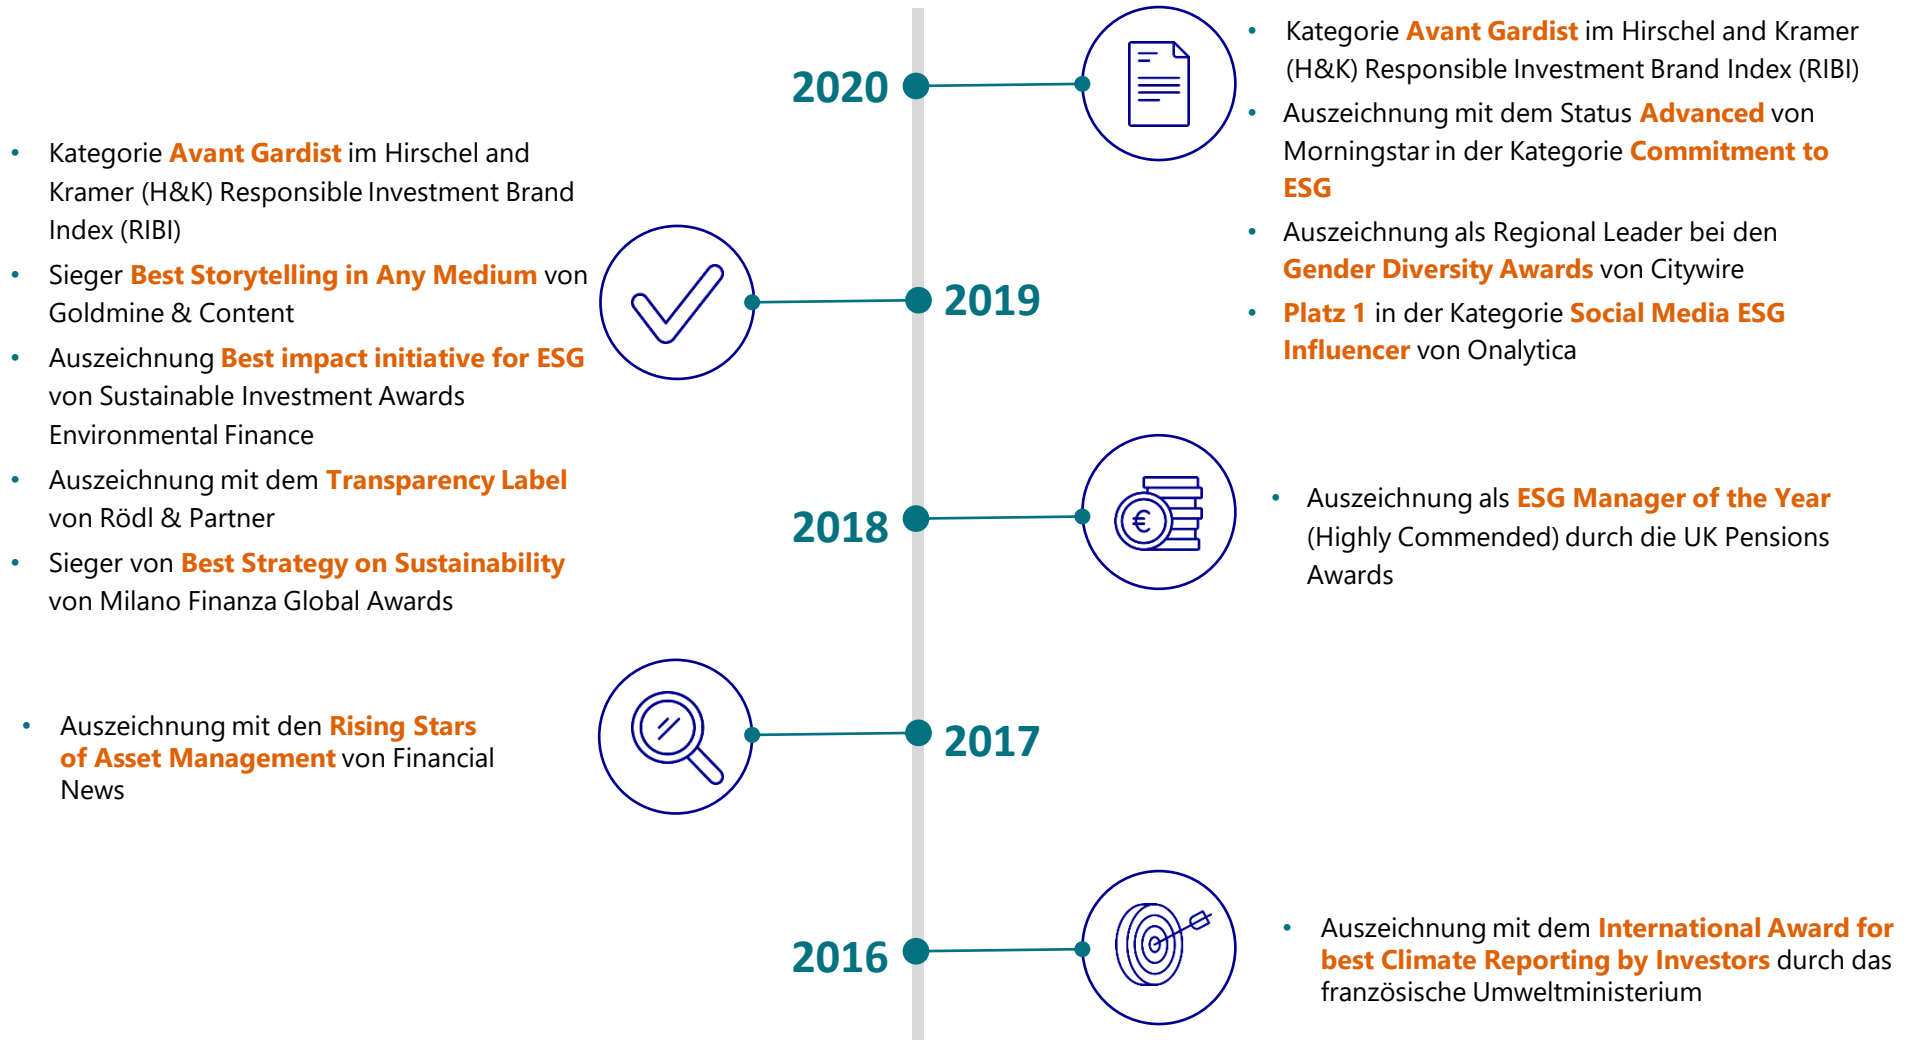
2020

- Kategorie Avant Gardist im Hirschel and Kramer (H&K) Responsible Investment Brand Index (RIBI)
- Auszeichnung mit dem Status Advanced von Morningstar in der Kategorie Commitment to ESG
- Auszeichnung als Regional Leader bei den Gender Diversity Awards von Citywire
- Platz 1 in der Kategorie Social Media ESG Influencer von Onalytica

2019

- Kategorie Avant Gardist im Hirschel and Kramer (H&K) Responsible Investment Brand Index (RIBI)
- Sieger Best Storytelling in Any Medium von Goldmine & Content
- Auszeichnung Best impact initiative for ESG von Sustainable Investment Awards Environmental Finance
- Auszeichnung mit dem Transparency Label von Rödl & Partner
- Sieger von Best Strategy on Sustainability von Milano Finanza Global Awards

2018

- Auszeichnung als ESG Manager of the Year (Highly Commended) durch die UK Pensions Awards

2017

- Auszeichnung mit den Rising Stars of Asset Management von Financial News

2016

- Auszeichnung mit dem International Award for best Climate Reporting by Investors durch das französische Umweltministerium